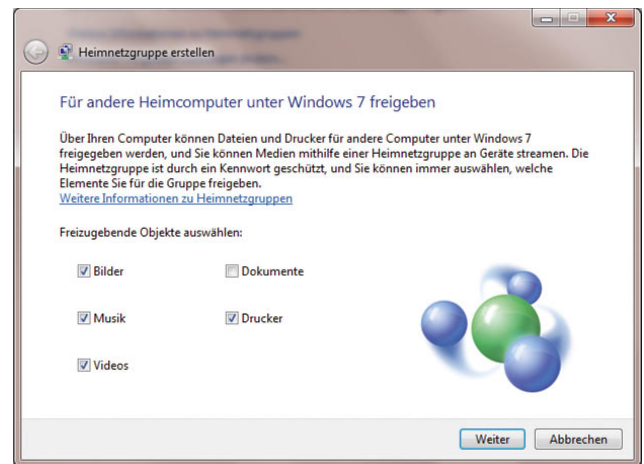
Heimnetzgruppe erstellen

Für andere Heimcomputer unter Windows 7 freigeben

Über Ihren Computer können Dateien und Drucker für andere Computer unter Windows 7 freigegeben werden, und Sie können Medien mithilfe einer Heimnetzgruppe an Geräte streamen. Die Heimnetzgruppe ist durch ein Kennwort geschützt, und Sie können immer auswählen, welche Elemente Sie für die Gruppe freigeben.
Weitere Informationen zu Heimnetzgruppen

Freizugebende Objekte auswählen:

Bilder
Dokumente
Musik
Drucker
Videos

Weiter
Abbrechen